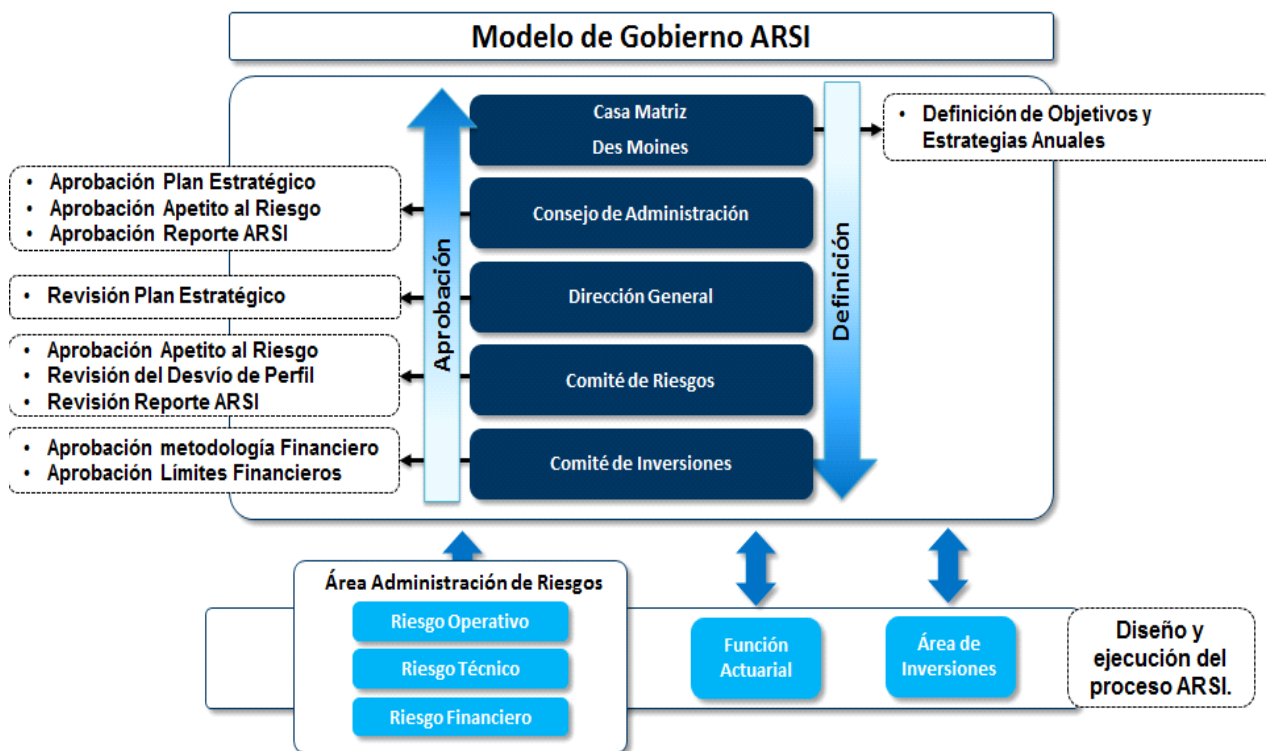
Modelo de Gobierno ARSI

Casa Matriz
Des Moines

• Definición de Objetivos y Estrategias Anuales

• Aprobación Plan Estratégico
• Aprobación Apetito al Riesgo
• Aprobación Reporte ARSI

Consejo de Administración

• Revisión Plan Estratégico

Dirección General

• Aprobación Apetito al Riesgo
• Revisión del Desvío de Perfil
• Revisión Reporte ARSI

Comité de Riesgos

• Aprobación metodología Financiero
• Aprobación Límites Financieros

Comité de Inversiones

Aprobación

Definición

Área Administración de Riesgos

Riesgo Operativo

Riesgo Técnico

Riesgo Financiero

Función Actuarial

Área de Inversiones

Diseño y ejecución del proceso ARSI.